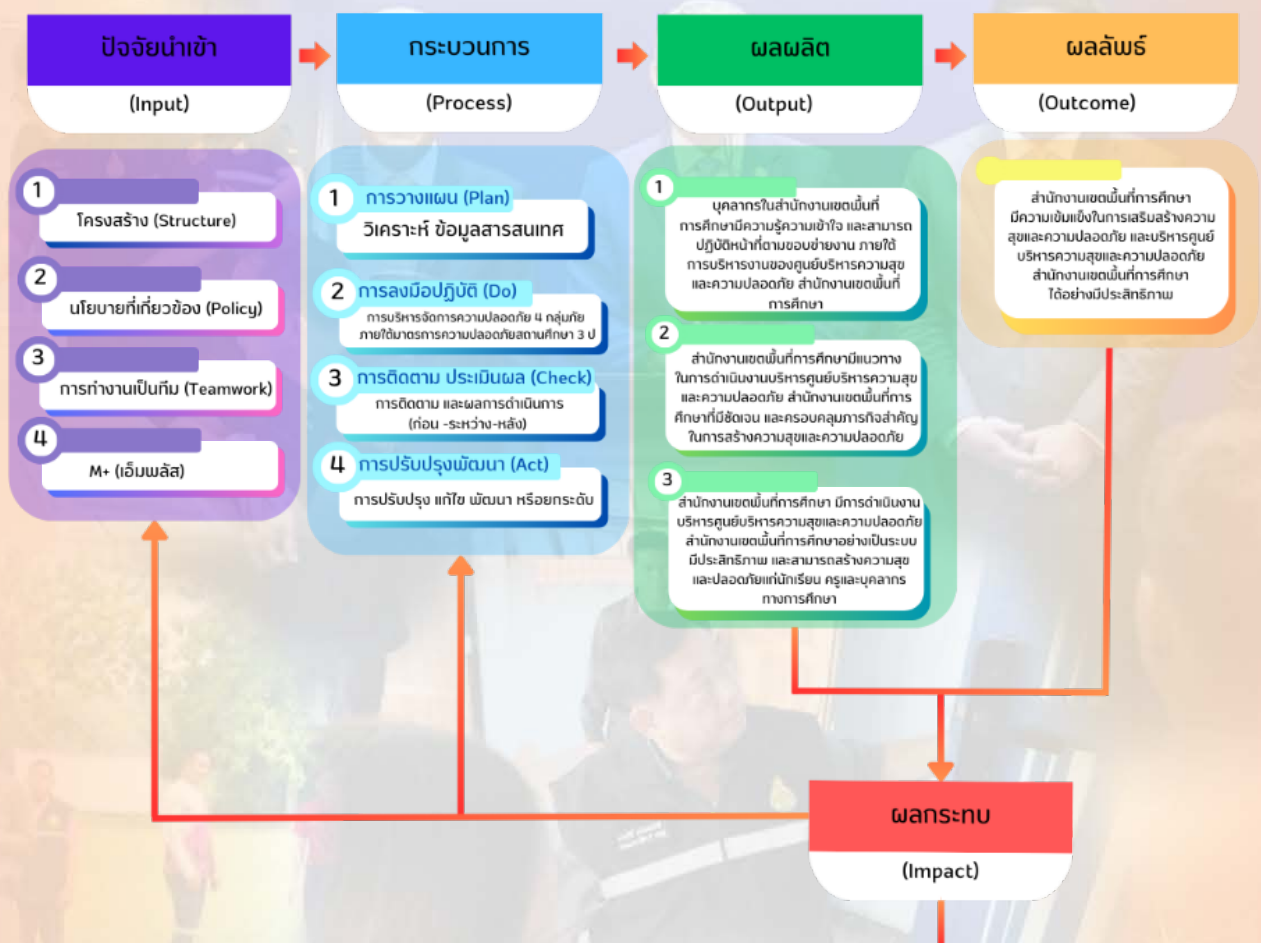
ปัจจัยนำเข้า

(Input)

กระบวนการ

(Process)

ผลผลิต

(Output)

ผลลัพธ์

(Outcome)

1 โครงสร้าง (Structure)

2 นโยบายที่เกี่ยวข้อง (Policy)

3 การทำงานเป็นทีม (Teamwork)

4 M+ (เอ็มพลัส)

1 การวางแผน (Plan)
วิเคราะห์ ข้อมูลสารสนเทศ

2 การลงมือปฏิบัติ (Do)
การบริหารจัดการความปลอดภัย 4 กลุ่มภัย ภายใต้มาตรการความปลอดภัยสถานศึกษา 3 ป

3 การติดตาม ประเมินผล (Check)
การติดตาม และผลการดำเนินการ (ก่อน -ระหว่าง-หลัง)

4 การปรับปรุงพัฒนา (Act)
การปรับปรุง แก้ไข พัฒนา หรือยกระดับ

1 บุคลากรในสำนักงานเขตพื้นที่การศึกษามีความรู้ความเข้าใจ และสามารถปฏิบัติหน้าที่ตามขอบข่ายงาน ภายใต้การบริหารงานของศูนย์บริหารความสุขและความปลอดภัย สำนักงานเขตพื้นที่การศึกษา

2 สำนักงานเขตพื้นที่การศึกษามีแนวทางในการดำเนินงานบริหารศูนย์บริหารความสุขและความปลอดภัย สำนักงานเขตพื้นที่การศึกษาที่มีชัดเจน และครอบคลุมภารกิจสำคัญในการสร้างความสุขและความปลอดภัย

3 สำนักงานเขตพื้นที่การศึกษา มีการดำเนินงานบริหารศูนย์บริหารความสุขและความปลอดภัย สำนักงานเขตพื้นที่การศึกษาอย่างเป็นระบบ มีประสิทธิภาพ และสามารถสร้างความสุขและปลอดภัยแก่นักเรียน ครูและบุคลากรทางการศึกษา

สำนักงานเขตพื้นที่การศึกษามีความเข้มแข็งในการเสริมสร้างความสุขและความปลอดภัย และบริหารศูนย์บริหารความสุขและความปลอดภัย สำนักงานเขตพื้นที่การศึกษาได้อย่างมีประสิทธิภาพ

ผลกระทบ

(Impact)